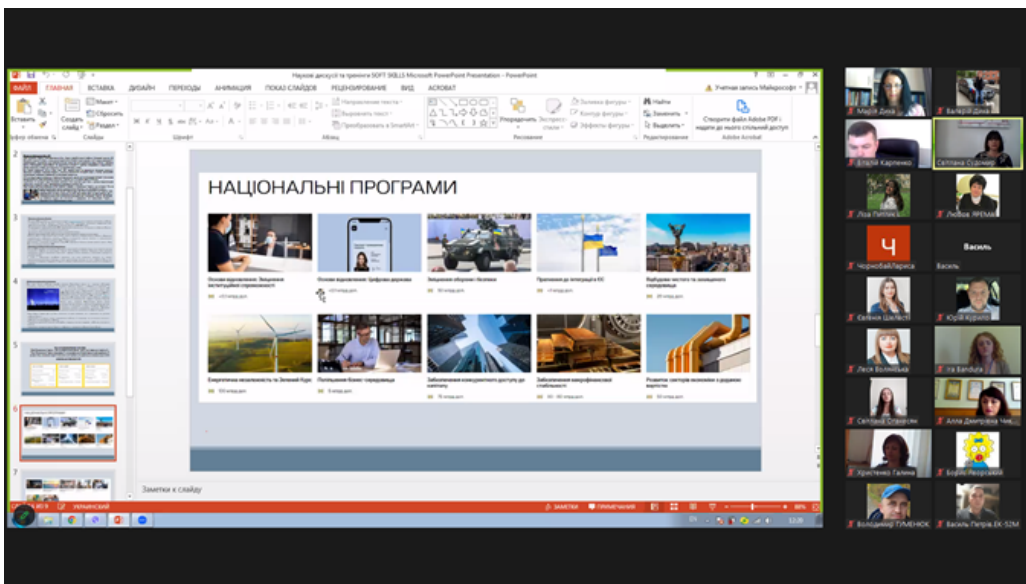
Наукові дискусії та тренінги SOFT SKILLS Microsoft PowerPoint Presentation - PowerPoint

ФАЙЛ ГЛАВНАЯ ВСТАВКА ДИЗАЙН ПЕРЕХОДЫ АНИМАЦИЯ ПОКАЗ СЛАЙДОВ РЕЦЕНЗИРОВАНИЕ ВИД ACROBAT

Учетная запись Майкрософт

Вставить Создать слайд Макет Сбросить Раздел

Направление текста Выровнять текст Преобразовать в SmartArt

Упорядочить Экспресс-стили Заливка фигуры Контур фигуры Эффекты фигуры

Найти Заменить Выделить

Створити файл Adobe PDF і надати до нього спільний доступ

Буфер обмена Слайды Шрифт Абзац Рисование Редактирование Adobe Acrobat

НАЦІОНАЛЬНІ ПРОГРАМИ

Основи відновлення: Зміцнення інституційної спроможності

Основи відновлення: Цифрова держава

Зміцнення оборони України

Прагнення до інтеграції в ЄС

Відбудова чистого та захищеного середовища

Енергетична незалежність та Зелений Курс

Поліпшення бізнес-середовища

Забезпечення конкурентного доступу до капіталу

Забезпечення макрофінансової стабільності

Розвиток секторів економіки з доданою вартістю

Заметки к слайду

СЛАЙД 6 ИЗ 9 УКРАИНСКИЙ ЗАМЕТКИ ПРИМЕЧАНИЯ 88%

Марія Дика
Валерій Дика
Віталій Карпенко
Світлана Судомир
Ліза Пипник
Любов ЯРЕМА
Ч
Василь
ЧорнобайЛариса
Василь
Євгенія Шалієвсі
Юрій Куриліо
Леся Волніська
ra Bandura
Світлана Стрижак
Алла Дмитрівна Чик
Христенко Галина
Борис Леорський
Володимир ТУМЕНОК
Василь Петрів ЕК-52М